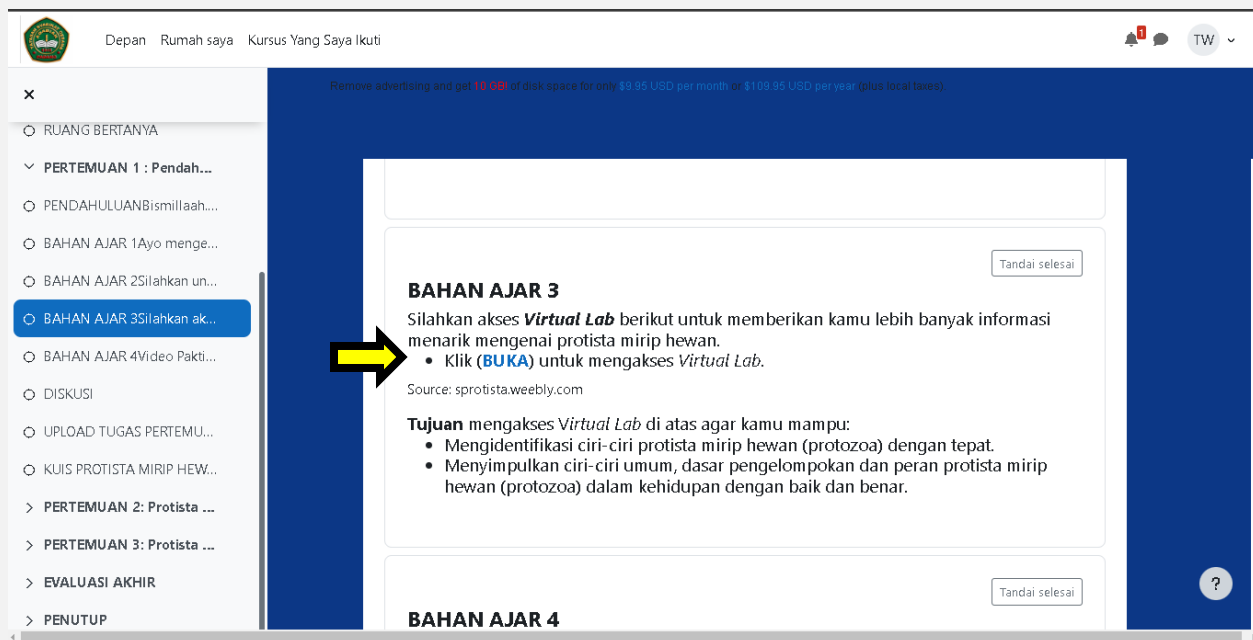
Depan Rumah saya Kursus Yang Saya Ikuti

1

TW

×

RUANG BERTANYA

PERTEMUAN 1 : Pendah...

PENDAHULUANBismillaah...

BAHAN AJAR 1Ayo menge...

BAHAN AJAR 2Silahkan un...

BAHAN AJAR 3Silahkan ak...

BAHAN AJAR 4Video Pakti...

DISKUSI

UPLOAD TUGAS PERTEMU...

KUIS PROTISTA MIRIP HEW...

PERTEMUAN 2: Protista ...

PERTEMUAN 3: Protista ...

EVALUASI AKHIR

PENUTUP

Remove advertising and get 10 GB! of disk space for only $9.95 USD per month or $109.95 USD per year (plus local taxes).

Tandai selesai

BAHAN AJAR 3

Silahkan akses *Virtual Lab* berikut untuk memberikan kamu lebih banyak informasi menarik mengenai protista mirip hewan.

- Klik (BUKA) untuk mengakses *Virtual Lab*.

Source: sprotista.weebly.com

Tujuan mengakses Virtual Lab di atas agar kamu mampu:

- Mengidentifikasi ciri-ciri protista mirip hewan (protozoa) dengan tepat.
- Menyimpulkan ciri-ciri umum, dasar pengelompokan dan peran protista mirip hewan (protozoa) dalam kehidupan dengan baik dan benar.

Tandai selesai

BAHAN AJAR 4

?